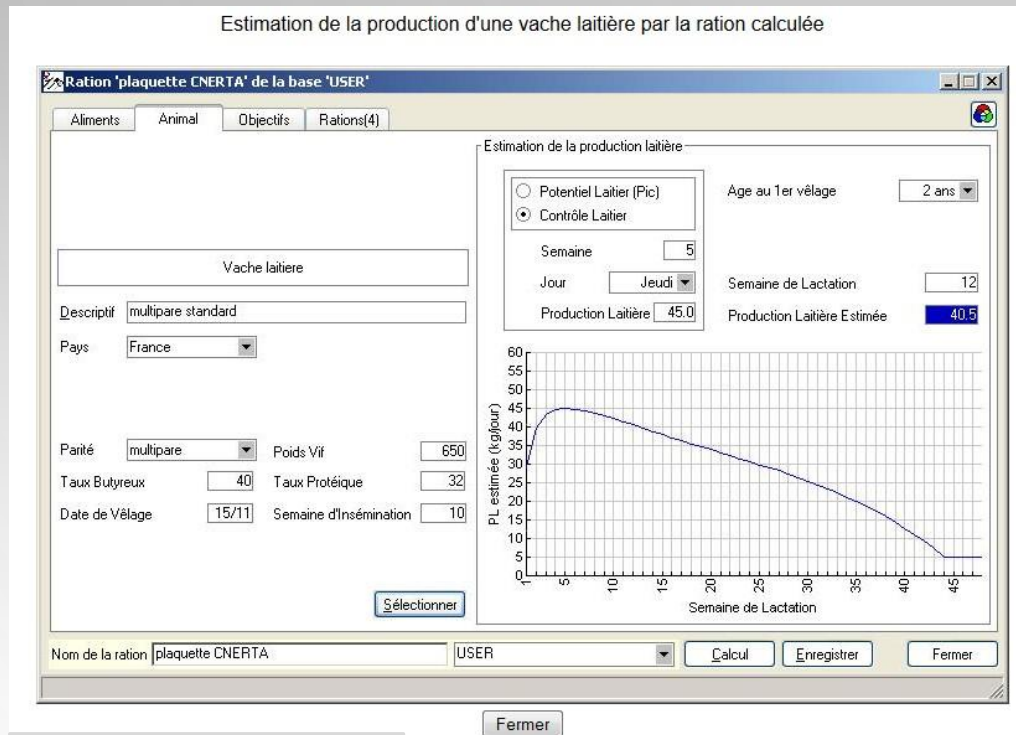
Estimation de la production d'une vache laitière par la ration calculée

Ration 'plaquette CNERTA' de la base 'USER'

Aliments | Animal | Objectifs | Rations(4)

Vache laitiere

Descriptif multipare standard

Pays France

Parité multipare

Poids Vif 650

Taux Butyreux 40

Taux Protéique 32

Date de Vêlage 15/11

Semaine d'Insémination 10

Sélectionner

Estimation de la production laitière

Potentiel Laitier (Pic)

Contrôle Laitier

Semaine 5

Jour Jeudi

Production Laitière 45.0

Age au 1er vêlage 2 ans

Semaine de Lactation 12

Production Laitière Estimée 40.5

PL estimée (kg/jour)

60 55 50 45 40 35 30 25 20 15 10 5 0

1 5 10 15 20 25 30 35 40 45

Semaine de Lactation

Nom de la ration plaquette CNERTA

USER

Calcul

Enregistrer

Fermer

Fermer